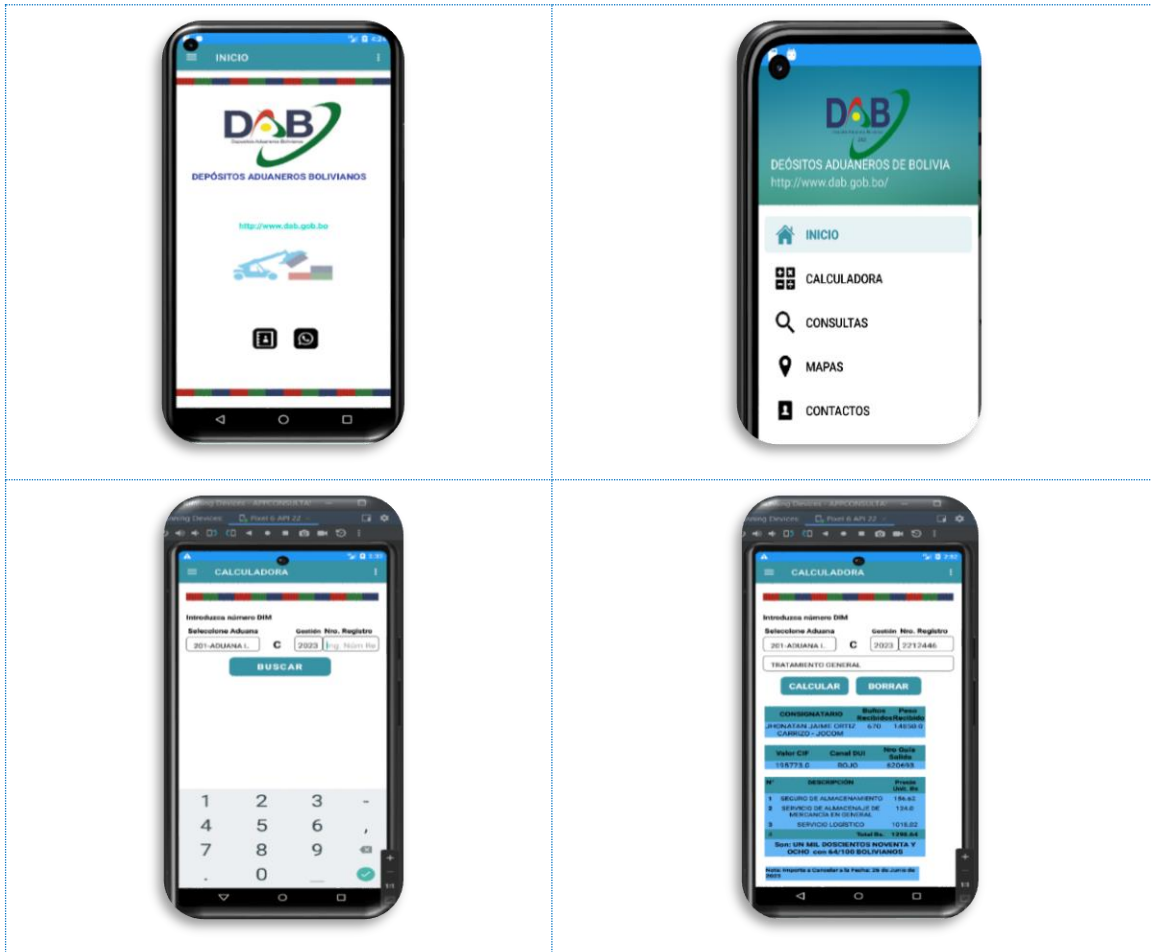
INICIO

DAB
Depósitos Aduaneros Bolivianos
DEPÓSITOS ADUANEROS BOLIVIANOS

http://www.dab.gob.bo

DAB
DEÓSITOS ADUANEROS DE BOLIVIA
http://www.dab.gob.bo/

INICIO
CALCULADORA
CONSULTAS
MAPAS
CONTACTOS

Running Devices: Pixel 6 API 22

CALCULADORA

Introduzca número DIM
Seleccione Aduana
Gestión Nro. Registro
201-ADUANA I.
C
2023
Ing. Núm Re
BUSCAR

1 2 3 -
4 5 6 ,
7 8 9
. 0

Running Devices: Pixel 6 API 22

CALCULADORA

Introduzca número DIM
Seleccione Aduana
Gestión Nro. Registro
201-ADUANA I.
C
2023
2217446
TRATAMIENTO GENERAL
CALCULAR
BORRAR

| CONSIGNATARIO | Bultos Recibidos | Peso Recibido |
|---|---|---|
| JHONATAN JAIME ORTIZ CARRIZO - JOCOM | 670 | 14030.0 |

| Valor CIF | Canal DUI | Nro Guía Salida |
|---|---|---|
| 155773.0 | ROJO | 620655 |

| N° | DESCRIPCIÓN | Precio Unit. Bs |
|---|---|---|
| 1 | SEGURO DE ALMACENAMIENTO | 156.62 |
| 2 | SERVICIO DE ALMACENAJE DE MERCANCIA EN GENERAL | 124.0 |
| 3 | SERVICIO LOGISTICO | 1018.02 |
| 4 | Total Bs. | 1298.64 |

Son: UN MIL DOSCIENTOS NOVENTA Y OCHO con 64/100 BOLIVIANOS

Nota: Importe a Cancelar a la Fecha: 26 de Junio de 2023